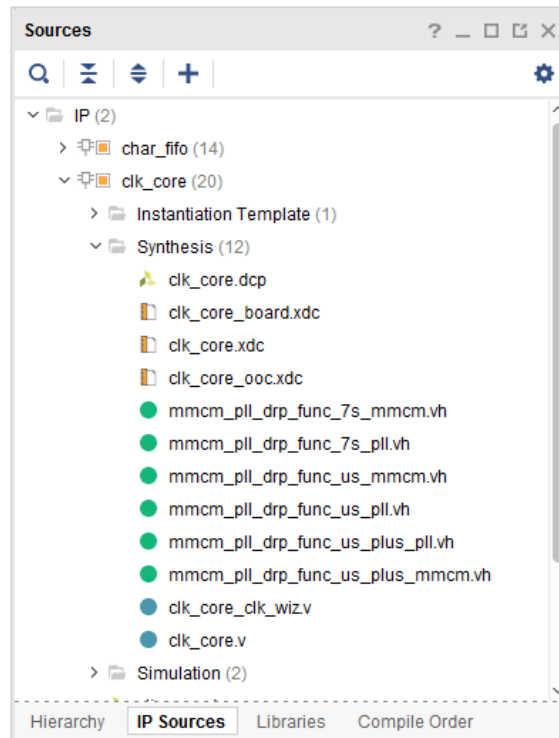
Sources ? _ ☐ ✕

IP (2)
char_fifo (14)
clk_core (20)
Instantiation Template (1)
Synthesis (12)
clk_core.dcp
clk_core_board.xdc
clk_core.xdc
clk_core_ooc.xdc
mmcm_pll_drp_func_7s_mmcm.vh
mmcm_pll_drp_func_7s_pll.vh
mmcm_pll_drp_func_us_mmcm.vh
mmcm_pll_drp_func_us_pll.vh
mmcm_pll_drp_func_us_plus_pll.vh
mmcm_pll_drp_func_us_plus_mmcm.vh
clk_core_clk_wiz.v
clk_core.v
Simulation (2)

Hierarchy | IP Sources | Libraries | Compile Order